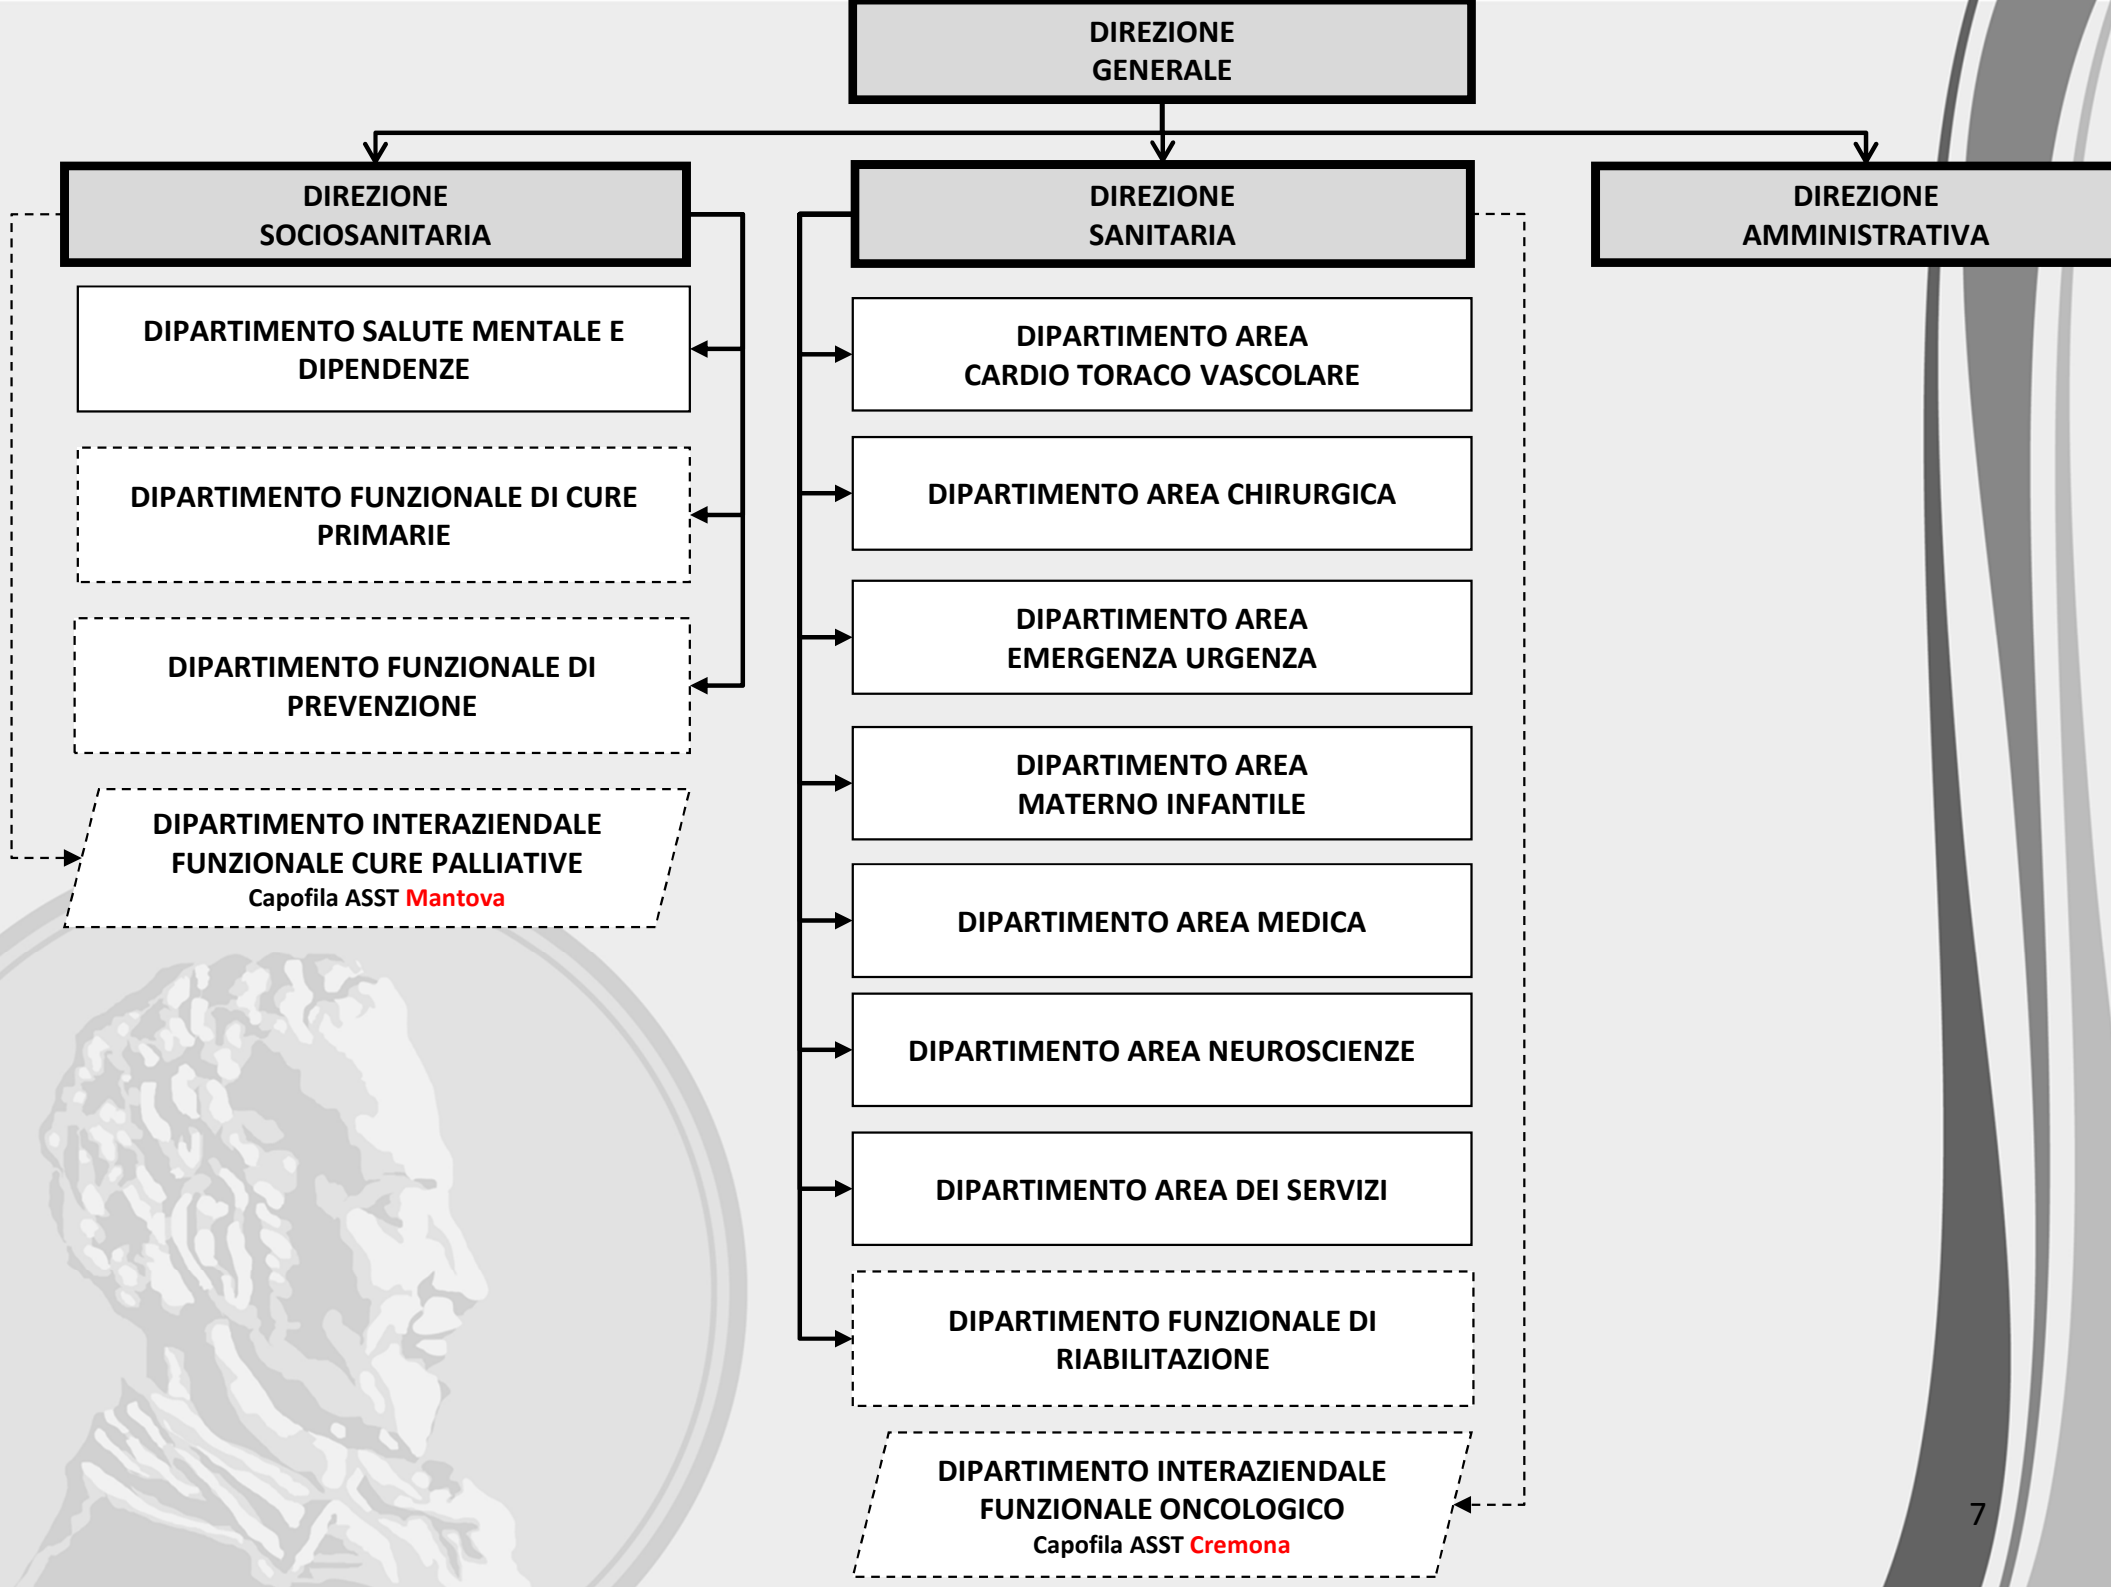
DIREZIONE GENERALE

DIREZIONE SOCIOSANITARIA

DIREZIONE SANITARIA

DIREZIONE AMMINISTRATIVA

DIPARTIMENTO SALUTE MENTALE E DIPENDENZE

DIPARTIMENTO FUNZIONALE DI CURE PRIMARIE

DIPARTIMENTO FUNZIONALE DI PREVENZIONE

DIPARTIMENTO INTERAZIENDALE FUNZIONALE CURE PALLIATIVE
Capofila ASST Mantova

DIPARTIMENTO AREA CARDIO TORACO VASCOLARE

DIPARTIMENTO AREA CHIRURGICA

DIPARTIMENTO AREA EMERGENZA URGENZA

DIPARTIMENTO AREA MATERNO INFANTILE

DIPARTIMENTO AREA MEDICA

DIPARTIMENTO AREA NEUROSCIENZE

DIPARTIMENTO AREA DEI SERVIZI

DIPARTIMENTO FUNZIONALE DI RIABILITAZIONE

DIPARTIMENTO INTERAZIENDALE FUNZIONALE ONCOLOGICO
Capofila ASST Cremona

7